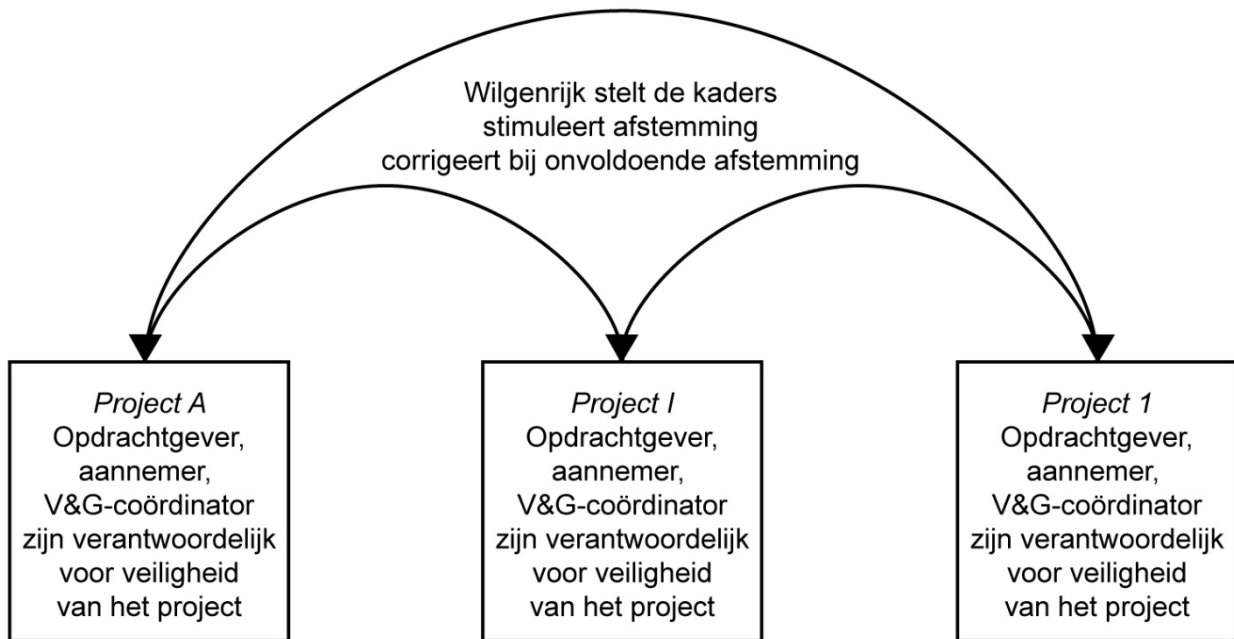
Wilgenrijk stelt de kaders
stimuleert afstemming
corrigeert bij onvoldoende afstemming

*Project A*
Opdrachtgever, aannemer, V&G-coördinator zijn verantwoordelijk voor veiligheid van het project

*Project I*
Opdrachtgever, aannemer, V&G-coördinator zijn verantwoordelijk voor veiligheid van het project

*Project 1*
Opdrachtgever, aannemer, V&G-coördinator zijn verantwoordelijk voor veiligheid van het project